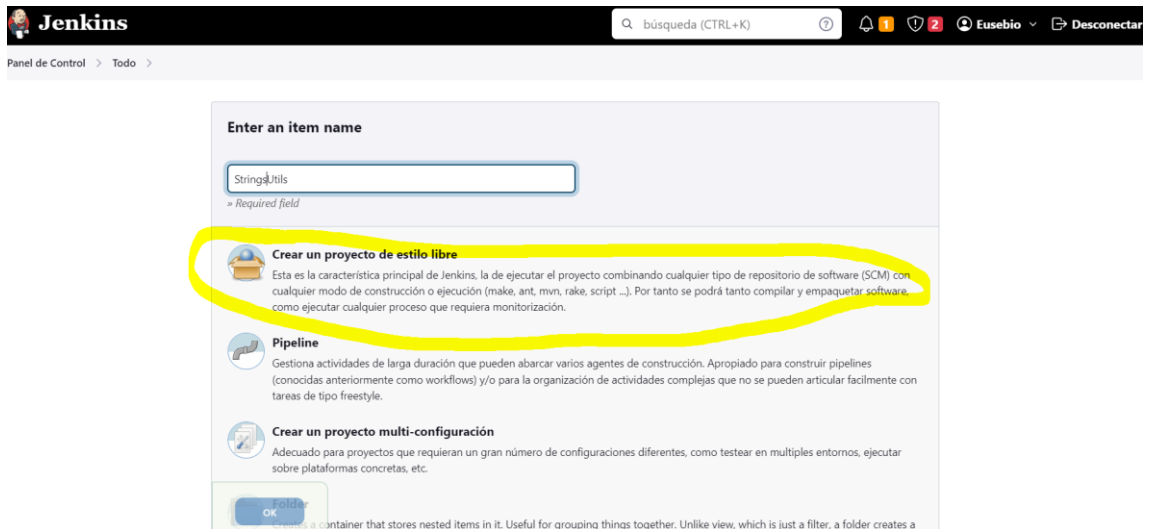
Jenkins

búsqueda (CTRL+K)

1 2 Eusebio Desconectar

Panel de Control > Todo >

Enter an item name

StringsUtils

» Required field

Crear un proyecto de estilo libre

Esta es la característica principal de Jenkins, la de ejecutar el proyecto combinando cualquier tipo de repositorio de software (SCM) con cualquier modo de construcción o ejecución (make, ant, mvn, rake, script ...). Por tanto se podrá tanto compilar y empaquetar software, como ejecutar cualquier proceso que requiera monitorización.

Pipeline

Gestiona actividades de larga duración que pueden abarcar varios agentes de construcción. Apropiado para construir pipelines (conocidas anteriormente como workflows) y/o para la organización de actividades complejas que no se pueden articular facilmente con tareas de tipo freestyle.

Crear un proyecto multi-configuración

Adecuado para proyectos que requieran un gran número de configuraciones diferentes, como testear en multiples entornos, ejecutar sobre plataformas concretas, etc.

Folder

OK

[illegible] a container that stores nested items in it. Useful for grouping things together. Unlike view, which is just a filter, a folder creates a